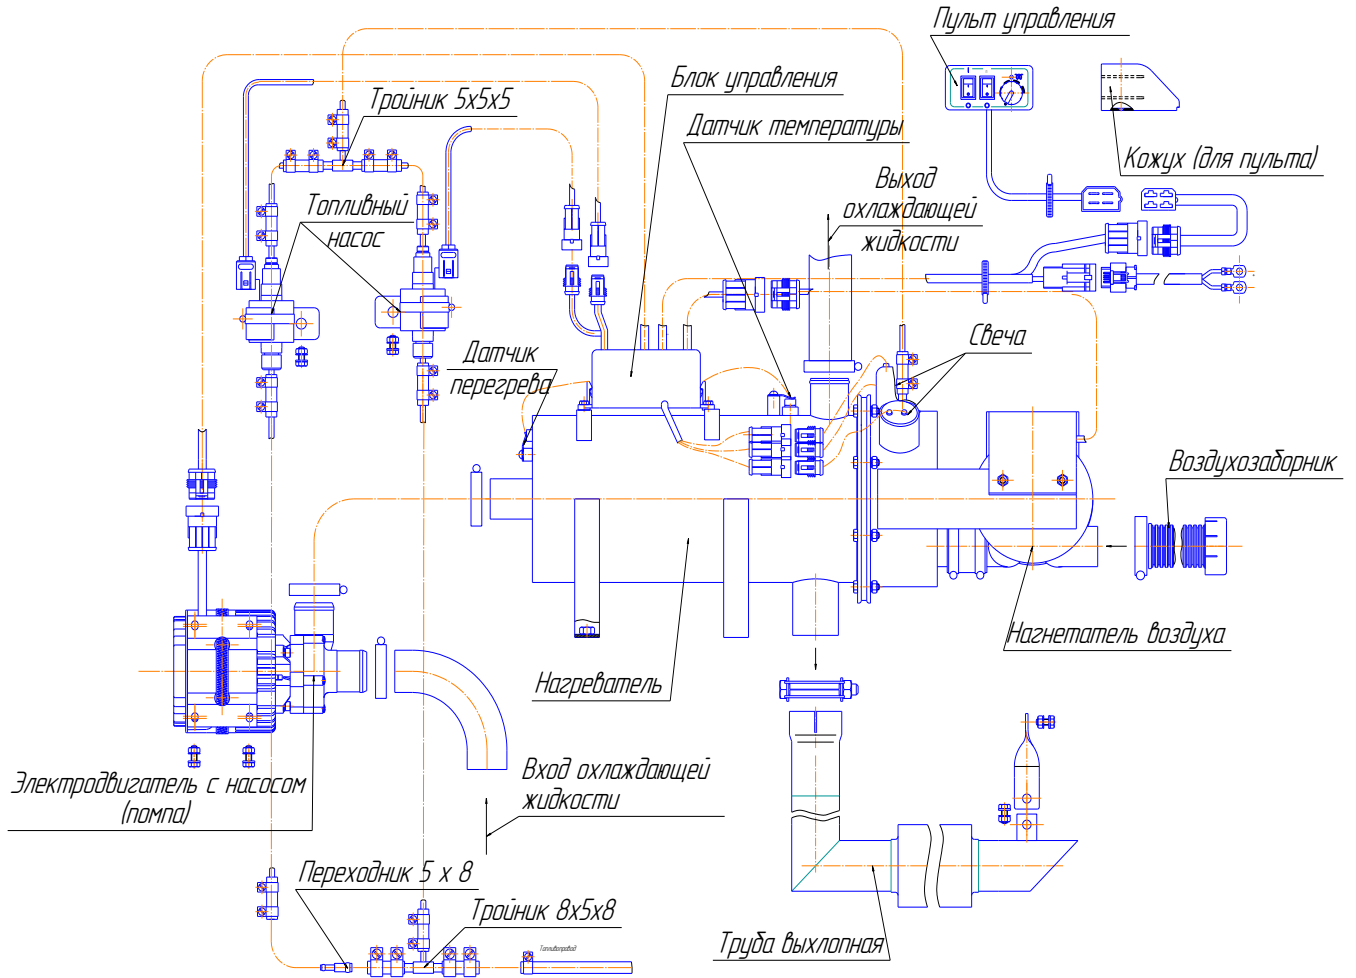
Пульт управления

Блок управления

Тройник 5х5х5

Кожух (для пульта)

Датчик температуры

Выход охлаждающей жидкости

Топливный насос

Свеча

Датчик перегрева

Воздухозаборник

Нагнетатель воздуха

Нагреватель

Вход охлаждающей жидкости

Электродвигатель с насосом (помпа)

Переходник 5 х 8

Тройник 8х5х8

Топливопровод

Труба выхлопная